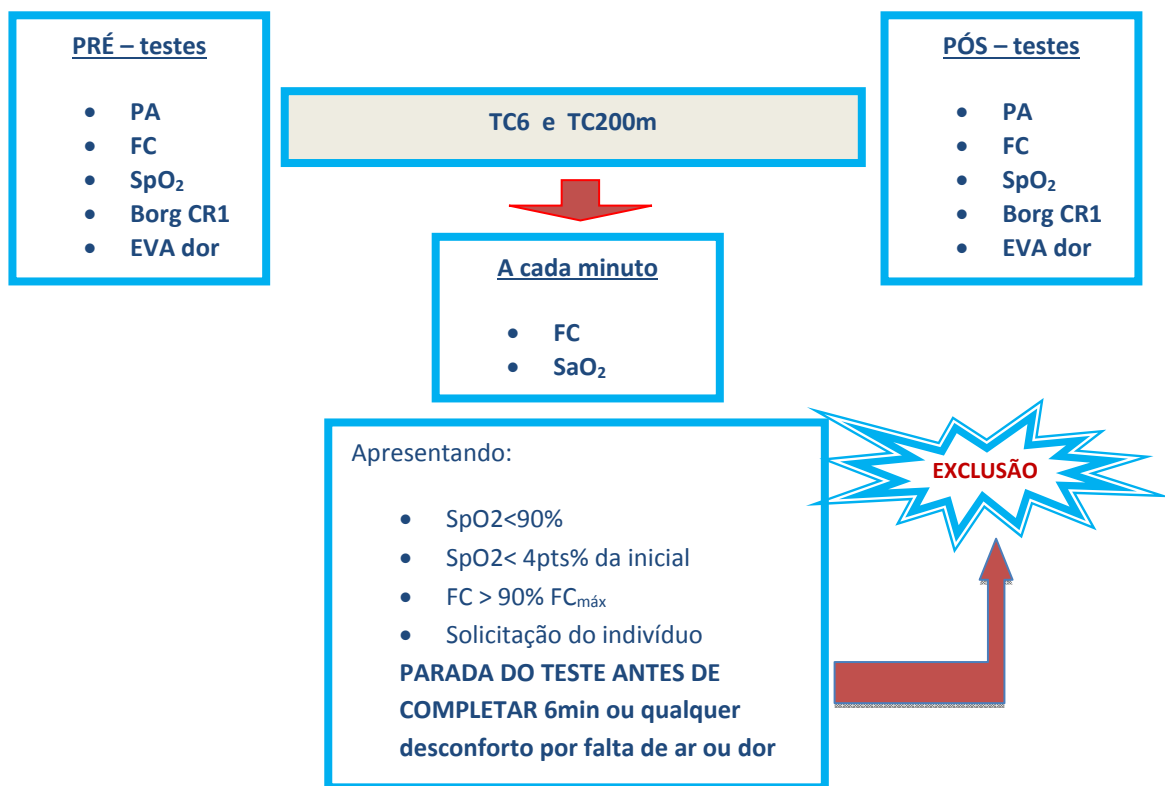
PRÉ – testes

- PA
- FC
- $SpO_2$
- Borg CR1
- EVA dor

TC6 e TC200m

PÓS – testes

- PA
- FC
- $SpO_2$
- Borg CR1
- EVA dor

A cada minuto

- FC
- $SaO_2$

Apresentando:

- SpO2<90%
- SpO2< 4pts% da inicial
- FC > 90% $FC_{máx}$
- Solicitação do indivíduo

PARADA DO TESTE ANTES DE COMPLETAR 6min ou qualquer desconforto por falta de ar ou dor

EXCLUSÃO